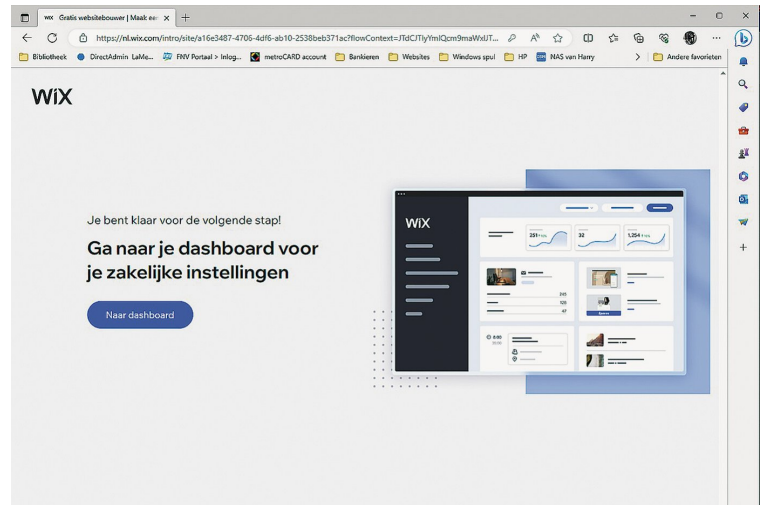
WiX Gratis websitebouwer | Maak ee ×  +

https://nl.wix.com/intro/site/a16e3487-4706-4df6-ab10-2538beb371ac?flowContext=JTdCJTlyYmlQcm9maWxlJT...

Bibliotheek  DirectAdmin LaMe...  FNV Portaal > Inlog...  metroCARD account  Bankieren  Websites  Windows spul  HP  NAS van Harry  Andere favorieten

WiX

Je bent klaar voor de volgende stap!

Ga naar je dashboard voor je zakelijke instellingen

Naar dashboard

WiX

251

32

1,254

235

105

47

8:00